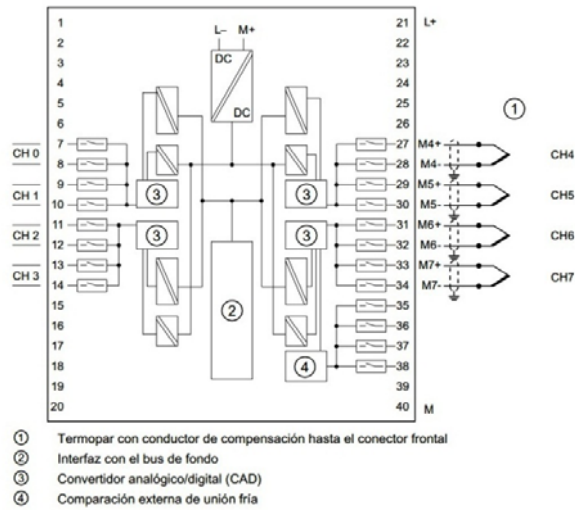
1
2
3
4
5
6
7
8
9
10
11
12
13
14
15
16
17
18
19
20

L–
M+
DC
DC

21 L+
22
23
24
25
26
27
28
29
30
31
32
33
34
35
36
37
38
39
40 M

CH 0
CH 1
CH 2
CH 3

M4+
M4-
M5+
M5-
M6+
M6-
M7+
M7-

CH4
CH5
CH6
CH7

①
②
③
③
③
③
④

① Termopar con conductor de compensación hasta el conector frontal
② Interfaz con el bus de fondo
③ Convertidor analógico/digital (CAD)
④ Comparación externa de unión fría